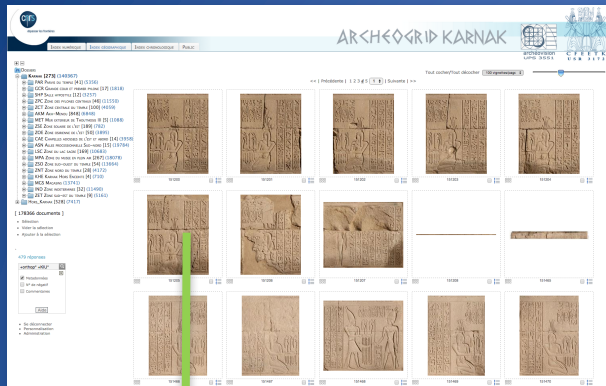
ARCHEOGRID KARNAK

Index numérique | Index géographique | Index chronologique | Public

Karnak [273] (140967)
PAS Parvis du temple [41] (5336)
GCR Grande cour et premier pylône [17] (1818)
SHT Salle hypostyle [12] (3257)
ZPC Zone des pylônes centraux [46] (11553)
ZCT Zone centrale du temple [106] (4059)
AKM Akh-Menou [848] (6848)
MET Mur extérieur de Thoutmosis III [5] (1088)
ZSE Zone solaire de l'est [189] (782)
ZOE Zone orientale de l'est [50] (1685)
CAE Chapelles ouvertes de l'est et annexe [14] (3958)
ASN Allée processionnelle Sud-nord [15] (16784)
LSC Zone du lac sacré [169] (10683)
MPA Zone du musée en plein air [267] (18078)
ZSO Zone sud-ouest du temple [54] (13684)
ZNT Zone nord du temple [28] (4172)
KHE Karnak Hors Enceinte [4] (730)
MCS Magasins (13741)
INO Zone indéterminée [32] (11480)
ZET Zone sud-est du temple [8] (5161)
Hors_Karnak [528] (7417)

[ 178366 documents ]
Sélection
Vider la sélection
Ajouter à la sélection

479 réponses

Se déconnecter
Personnalisation
Administration

<< | Précédente | 1 2 3 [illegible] | Suivante | >>

Tout cocher/Tout décocher 100 vignettes/page

151500 151501 151502 151503 151504
151505 151506 151507 151508 151509
151466 151467 151468 151469 151470